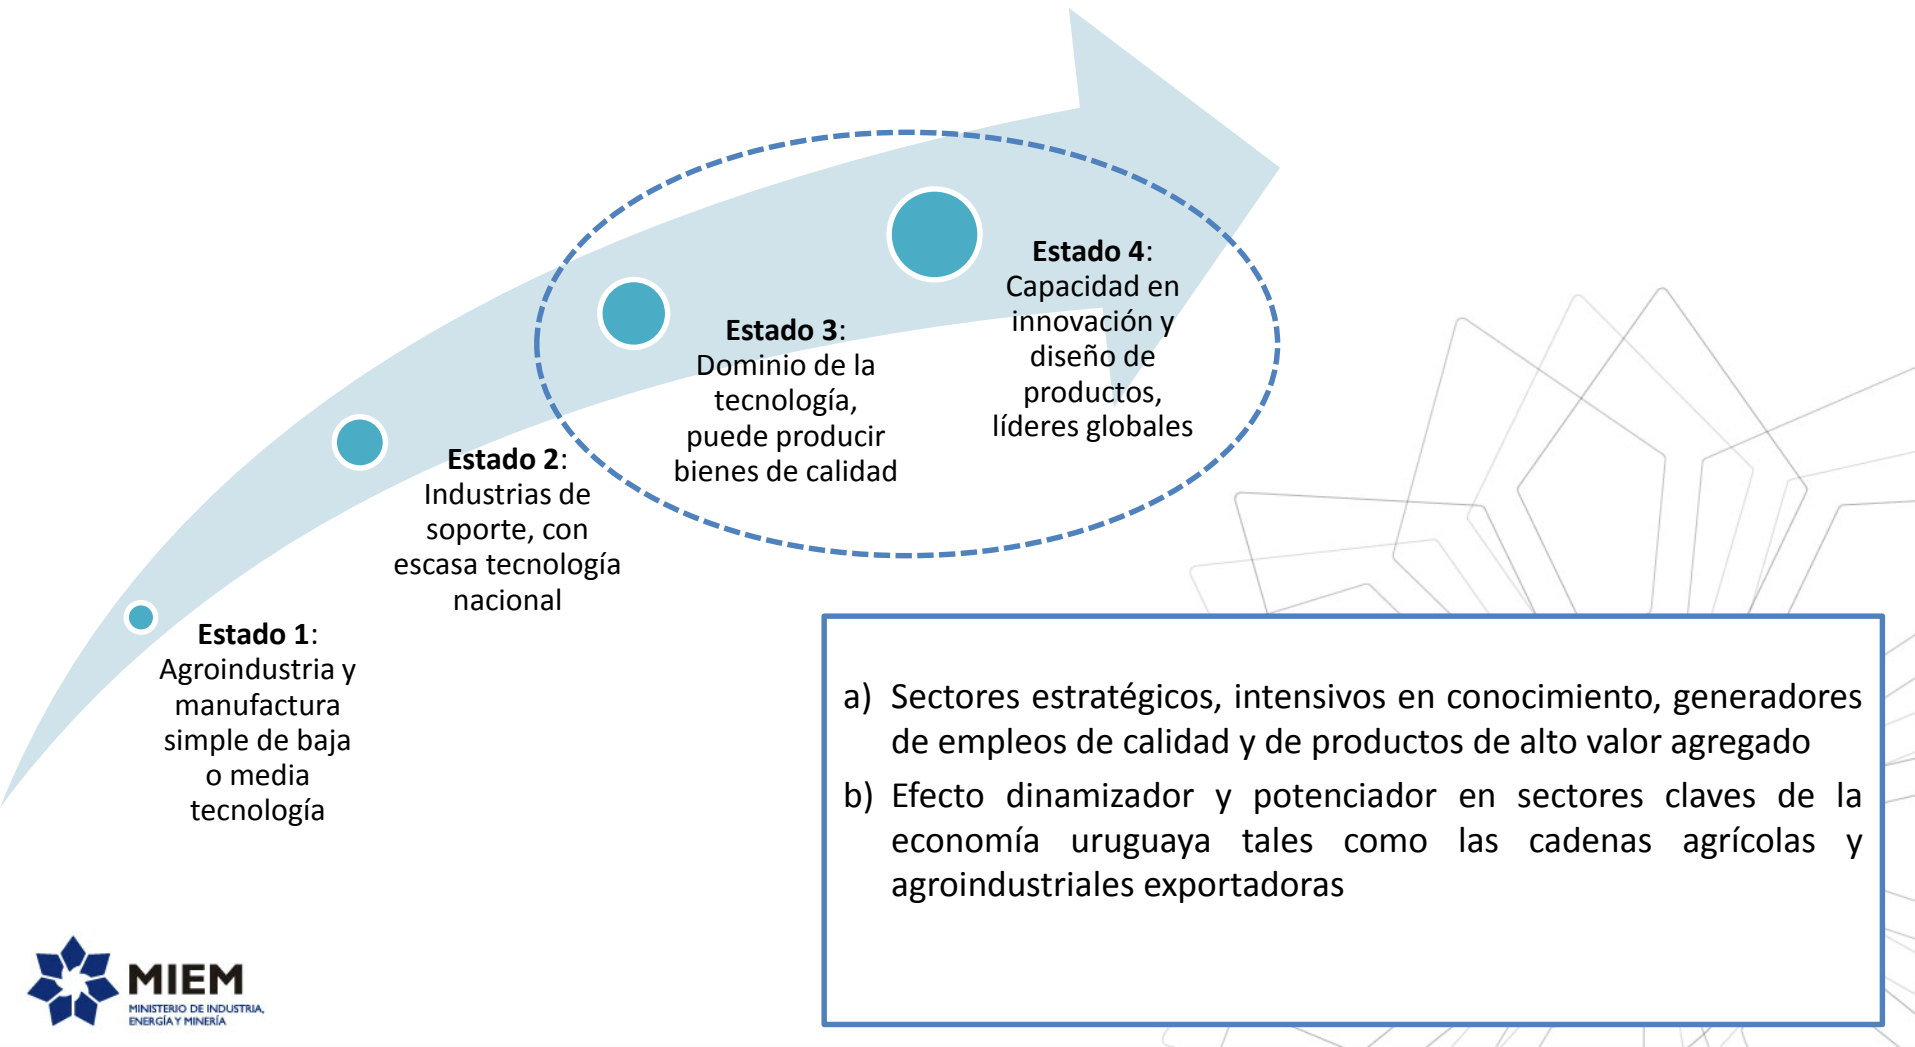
**Estado 1**: Agroindustria y manufactura simple de baja o media tecnología

**Estado 2**: Industrias de soporte, con escasa tecnología nacional

**Estado 3**: Dominio de la tecnología, puede producir bienes de calidad

**Estado 4**: Capacidad en innovación y diseño de productos, líderes globales

a) Sectores estratégicos, intensivos en conocimiento, generadores de empleos de calidad y de productos de alto valor agregado

b) Efecto dinamizador y potenciador en sectores claves de la economía uruguaya tales como las cadenas agrícolas y agroindustriales exportadoras

MIEM
MINISTERIO DE INDUSTRIA, ENERGÍA Y MINERÍA